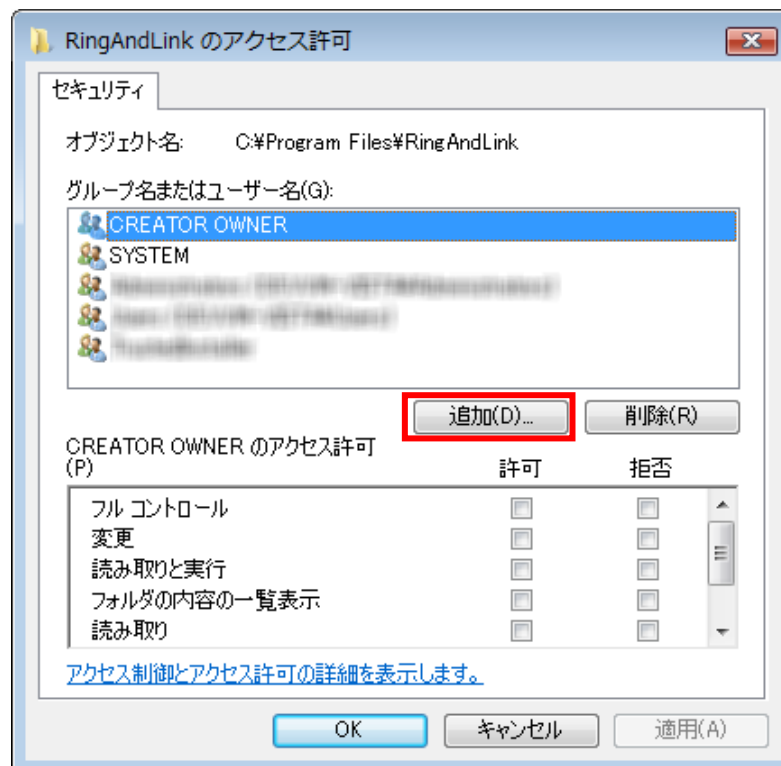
RingAndLink のアクセス許可

セキュリティ

オブジェクト名: C:¥Program Files¥RingAndLink

グループ名またはユーザー名(G):

CREATOR OWNER
SYSTEM
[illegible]
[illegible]
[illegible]

追加(D)...
削除(R)

CREATOR OWNER のアクセス許可 (P)

| | 許可 | 拒否 |
|---|---|---|
| フル コントロール | | |
| 変更 | | |
| 読み取りと実行 | | |
| フォルダの内容の一覧表示 | | |
| 読み取り | | |

アクセス制御とアクセス許可の詳細を表示します。

OK
キャンセル
適用(A)